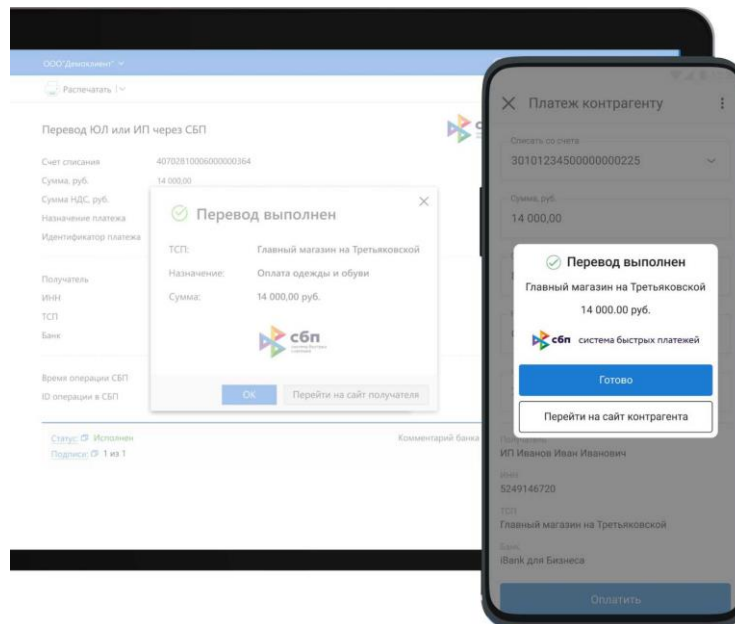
ООО"Демоклиент" ∨

Распечатать

Перевод ЮЛ или ИП через СБП

Счет списания 40702810006000000364
Сумма, руб. 14 000,00
Сумма НДС, руб.
Назначение платежа
Идентификатор платежа

Получатель
ИНН
ТСП
Банк

Время операции СБП
ID операции в СБП

Статус: Исполнен
Подписи: 1 из 1

Комментарий банка

Перевод выполнен

ТСП: Главный магазин на Третьяковской
Назначение: Оплата одежды и обуви
Сумма: 14 000,00 руб.

сбп

OK
Перейти на сайт получателя

Платеж контрагенту

Списать со счета
30101234500000000225

Сумма, руб.
14 000,00

Перевод выполнен
Главный магазин на Третьяковской
14 000.00 руб.
сбп система быстрых платежей

Готово
Перейти на сайт контрагента

Получатель
ИП Иванов Иван Иванович
ИНН
5249146720
ТСП
Главный магазин на Третьяковской
Банк
iBank для Бизнеса

Оплатить